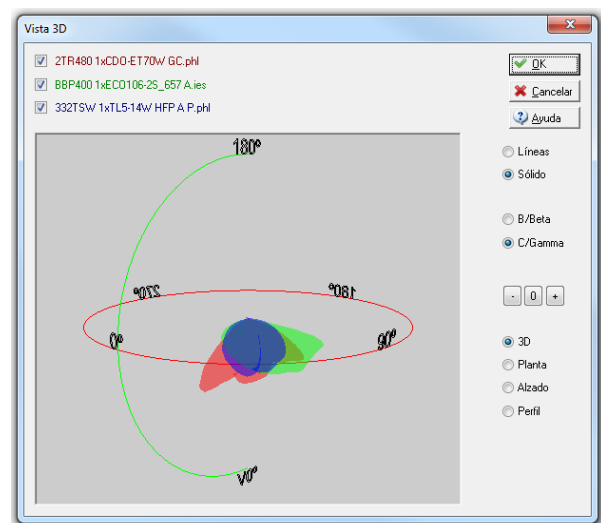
Vista 3D

2TR480 1xCDO-ET70W GC.phl
BBP400 1xECO106-2S_657 A.ies
332TSW 1xTL5-14W HFP A P.phl

OK
Cancelar
Ayuda

180°
270°
180°
0°
90°
0°

Líneas
Sólido

B/Beta
C/Gamma

- 0 +

3D
Planta
Alzado
Perfil